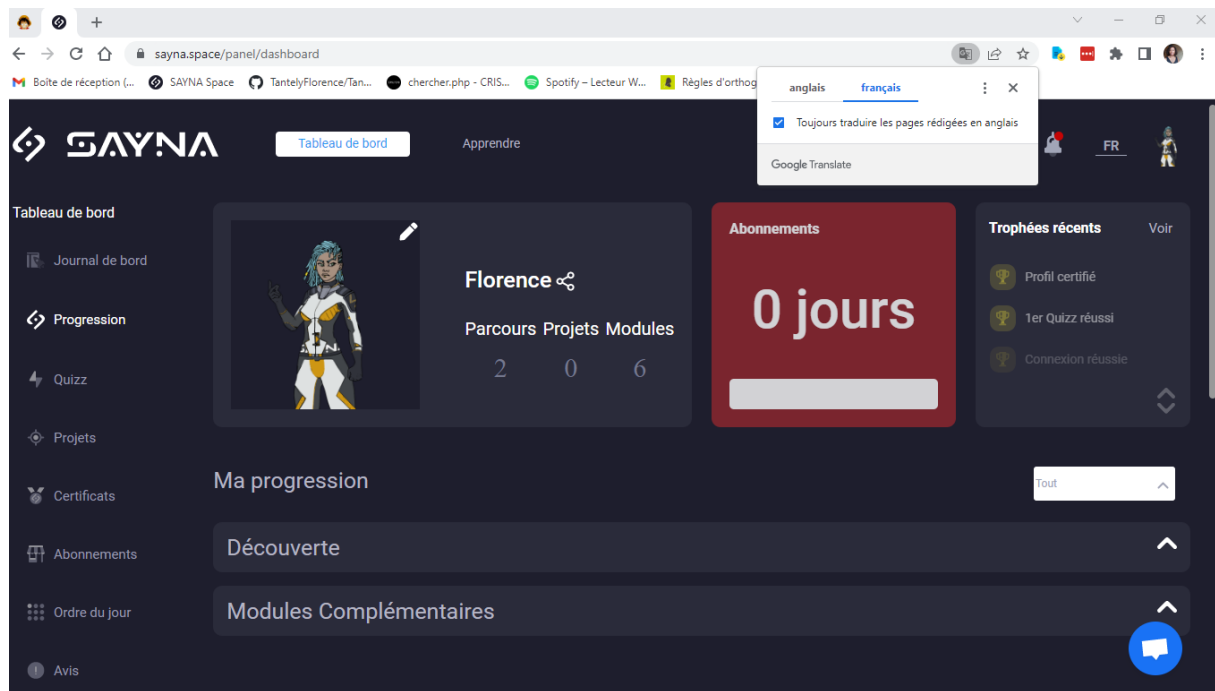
sayna.space/panel/dashboard

Boîte de réception (... SAYNA Space TantelyFlorence/Tan... chercher.php - CRIS... Spotify – Lecteur W... Règles d'orthog

anglais français

Toujours traduire les pages rédigées en anglais

Google Translate

SAYNA

Tableau de bord

Apprendre

FR

Tableau de bord

Journal de bord

Progression

Quizz

Projets

Certificats

Abonnements

Ordre du jour

Avis

Florence

Parcours Projets Modules

2 0 6

Abonnements

0 jours

Trophées récents Voir

Profil certifié

1er Quizz réussi

Connexion réussie

Ma progression

Tout

Découverte

Modules Complémentaires